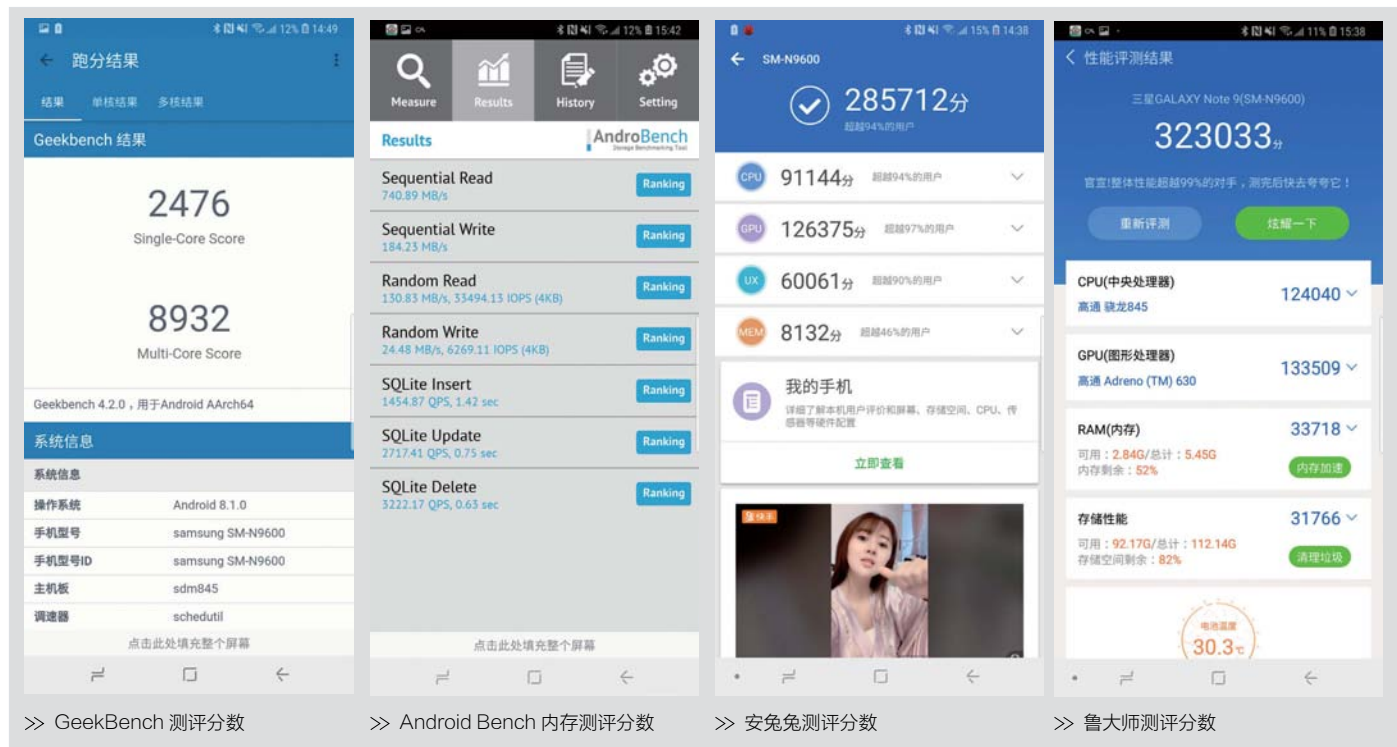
12% 14:49

← 跑分结果

结果 单核结果 多核结果

Geekbench 结果

2476
Single-Core Score

8932
Multi-Core Score

Geekbench 4.2.0，用于Android AArch64

系统信息

系统信息

| 操作系统 | Android 8.1.0 |
|---|---|
| 手机型号 | samsung SM-N9600 |
| 手机型号ID | samsung SM-N9600 |
| 主机板 | sdm845 |
| 调速器 | schedutil |

点击此处填充整个屏幕

12% 15:42

Measure Results History Setting

Results AndroBench Storage Benchmarking Tool

Sequential Read
740.89 MB/s
Ranking

Sequential Write
184.23 MB/s
Ranking

Random Read
130.83 MB/s, 33494.13 IOPS (4KB)
Ranking

Random Write
24.48 MB/s, 6269.11 IOPS (4KB)
Ranking

SQLite Insert
1454.87 QPS, 1.42 sec
Ranking

SQLite Update
2717.41 QPS, 0.75 sec
Ranking

SQLite Delete
3222.17 QPS, 0.63 sec
Ranking

点击此处填充整个屏幕

15% 14:38

← SM-N9600

285712分
超越94%的用户

CPU 91144分 超越94%的用户

GPU 126375分 超越97%的用户

UX 60061分 超越90%的用户

MEM 8132分 超越46%的用户

我的手机
详细了解本机用户评价和屏幕、存储空间、CPU、传感器等硬件配置

立即查看

快手

11% 15:38

< 性能评测结果

三星GALAXY Note 9(SM-N9600)

323033分

官宣!整体性能超越99%的对手，测完后快去夸夸它！

重新评测 炫耀一下

CPU(中央处理器)
高通 骁龙845
124040

GPU(图形处理器)
高通 Adreno (TM) 630
133509

RAM(内存)
可用：2.84G/总计：5.45G
内存剩余：52%
33718
内存加速

存储性能
可用：92.17G/总计：112.14G
存储空间剩余：82%
31766
清理垃圾

电池温度
30.3℃

>> GeekBench 测评分数

>> Android Bench 内存测评分数

>> 安兔兔测评分数

>> 鲁大师测评分数